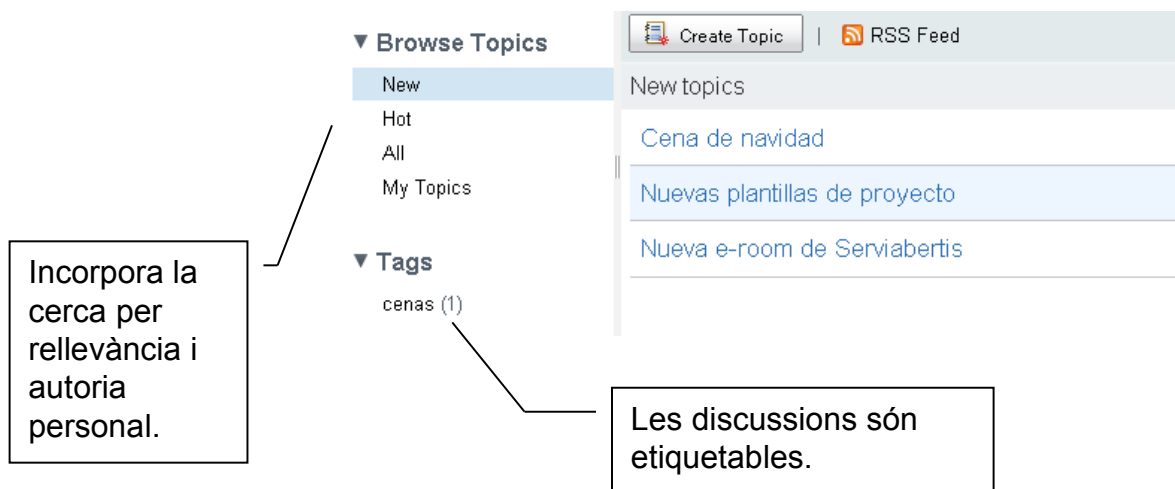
▼ Browse Topics

New

Hot

All

My Topics

▼ Tags

cenas (1)

Create Topic | RSS Feed

New topics

Cena de navidad

Nuevas plantillas de proyecto

Nueva e-room de Serviabertis

Incorpora la cerca per rellevància i autoria personal.

Les discussions són etiquetables.